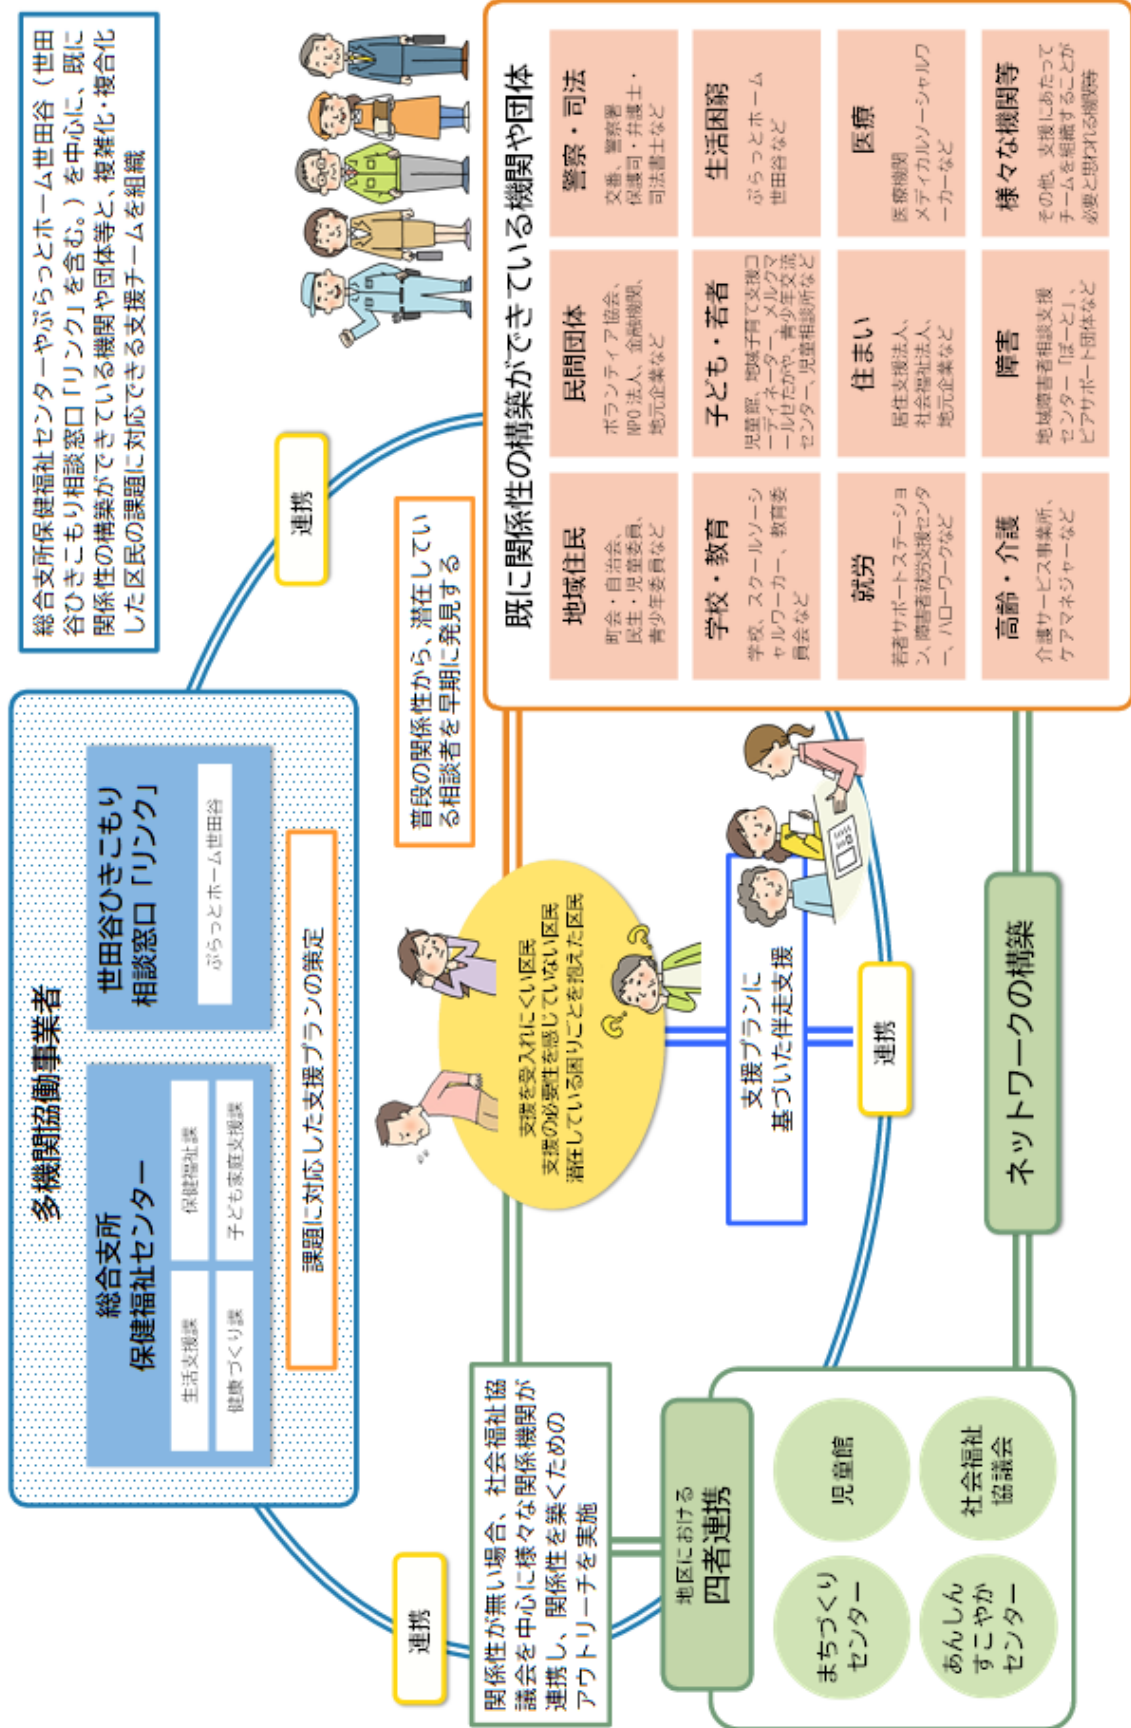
総合支所保健福祉センターやぷらっとホーム世田谷（世田谷ひきこもり相談窓口「リンク」を含む。）を中心に、既に関係性の構築ができている機関や団体等と、複雑化・複合化した区民の課題に対応できる支援チームを組織

多機関協働事業者

総合支所
保健福祉センター

生活支援課
保健福祉課
健康づくり課
子ども家庭支援課

世田谷ひきこもり
相談窓口「リンク」

ぷらっとホーム世田谷

課題に対応した支援プランの策定

連携

普段の関係性から、潜在している相談者を早期に発見する

既に関係性の構築ができている機関や団体

地域住民
町会・自治会、民生・児童委員、青少年委員会など

民間団体
ボランティア協会、NPO法人、金融機関、地元企業など

警察・司法
交番、警察署、保護司・弁護士・司法書士など

学校・教育
学校、スクールソーシャルワーカー、教育委員会など

子ども・若者
児童館、地域子育て支援コーディネーター、メルクマールせたがや、青少年交流センター、児童相談所など

生活困窮
ぷらっとホーム世田谷など

就労
若者サポートステーション、障害者就労支援センター、ハローワークなど

住まい
居住支援法人、社会福祉法人、地元企業など

医療
医療機関、メディカルソーシャルワーカーなど

高齢・介護
介護サービス事業所、ケアマネジャーなど

障害
地域障害者相談支援センター「ぽーと」、ピアサポート団体など

様々な機関等
その他、支援にあたってチームを組織することが必要と思われる機関等

支援を受入れにくい区民
支援の必要性を感じていない区民
潜在している困りごとを抱えた区民

支援プランに
基づいた伴走支援

連携

ネットワークの構築

関係性が無い場合、社会福祉協議会を中心に様々な関係機関が連携し、関係性を築くためのアウトリーチを実施

連携

地区における
四者連携

まちづくり
センター

児童館

あんしん
すこやか
センター

社会福祉
協議会